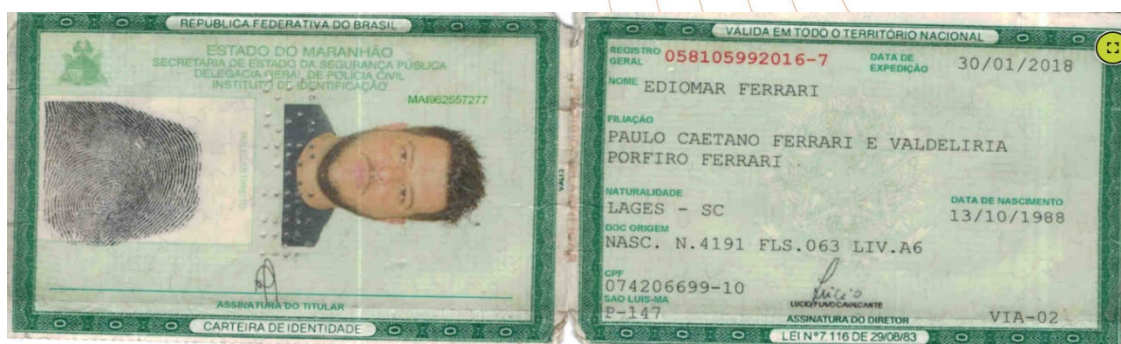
REPUBLICA FEDERATIVA DO BRASIL

ESTADO DO MARANHÃO
SECRETARIA DE ESTADO DA SEGURANÇA PÚBLICA
DELEGACIA GERAL DE POLICIA CIVIL
INSTITUTO DE IDENTIFICAÇÃO

MA662557277

ASSINATURA DO TITULAR

CARTEIRA DE IDENTIDADE

VALIDA EM TODO O TERRITÓRIO NACIONAL

REGISTRO GERAL 058105992016-7
DATA DE EXPEDIÇÃO 30/01/2018

NOME EDIOMAR FERRARI

FILIAÇÃO
PAULO CAETANO FERRARI E VALDELIRIA PORFIRO FERRARI

NATURALIDADE
LAGES - SC

DATA DE NASCIMENTO
13/10/1988

DOC ORIGEM
NASC. N.4191 FLS.063 LIV.A6

CPF
074206699-10

SAO LUIS-MA
P-147

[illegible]

ASSINATURA DO DIRETOR

VIA-02

LEI Nº 7.116 DE 29/08/83